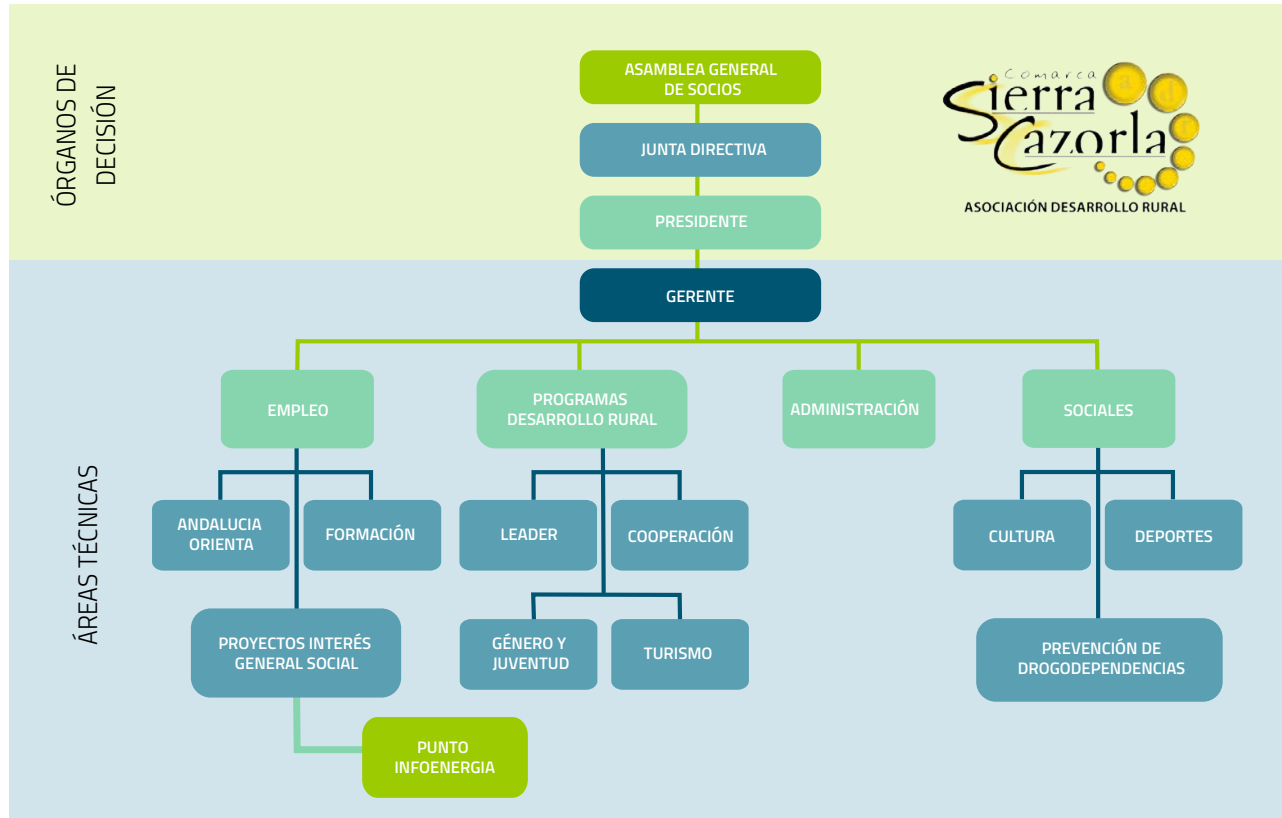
ÓRGANOS DE DECISIÓN

ASAMBLEA GENERAL DE SOCIOS

JUNTA DIRECTIVA

PRESIDENTE

Comarca Sierra Cazorla
a d r

ASOCIACIÓN DESARROLLO RURAL

GERENTE

ÁREAS TÉCNICAS

EMPLEO

PROGRAMAS DESARROLLO RURAL

ADMINISTRACIÓN

SOCIALES

ANDALUCIA ORIENTA

FORMACIÓN

LEADER

COOPERACIÓN

CULTURA

DEPORTES

PROYECTOS INTERÉS GENERAL SOCIAL

GÉNERO Y JUVENTUD

TURISMO

PREVENCIÓN DE DROGODEPENDENCIAS

PUNTO INFOENERGIA